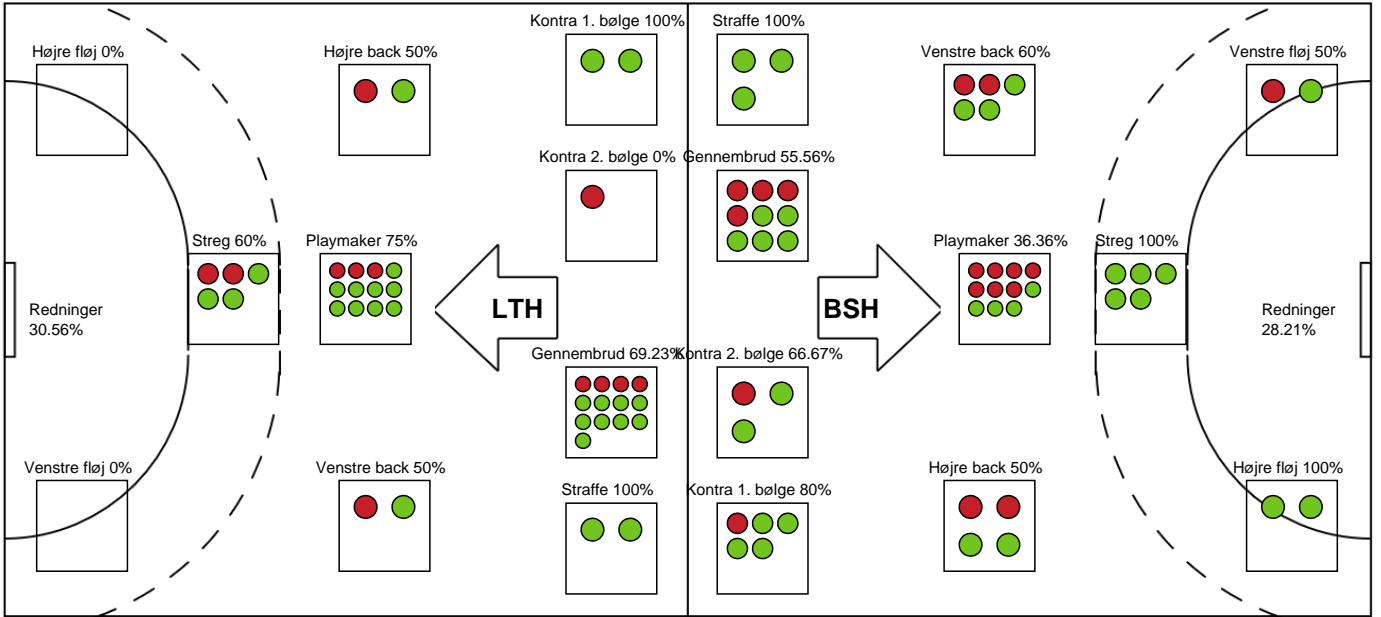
Højre fløj 0%

Højre back 50%

Kontra 1. bølge 100%

Straffe 100%

Venstre back 60%

Venstre fløj 50%

Kontra 2. bølge 0%

Gennembrud 55.56%

Streg 60%

Playmaker 75%

Playmaker 36.36%

Streg 100%

Redninger 30.56%

LTH

BSH

Redninger 28.21%

Gennembrud 69.23%

Kontra 2. bølge 66.67%

Venstre fløj 0%

Venstre back 50%

Straffe 100%

Kontra 1. bølge 80%

Højre back 50%

Højre fløj 100%